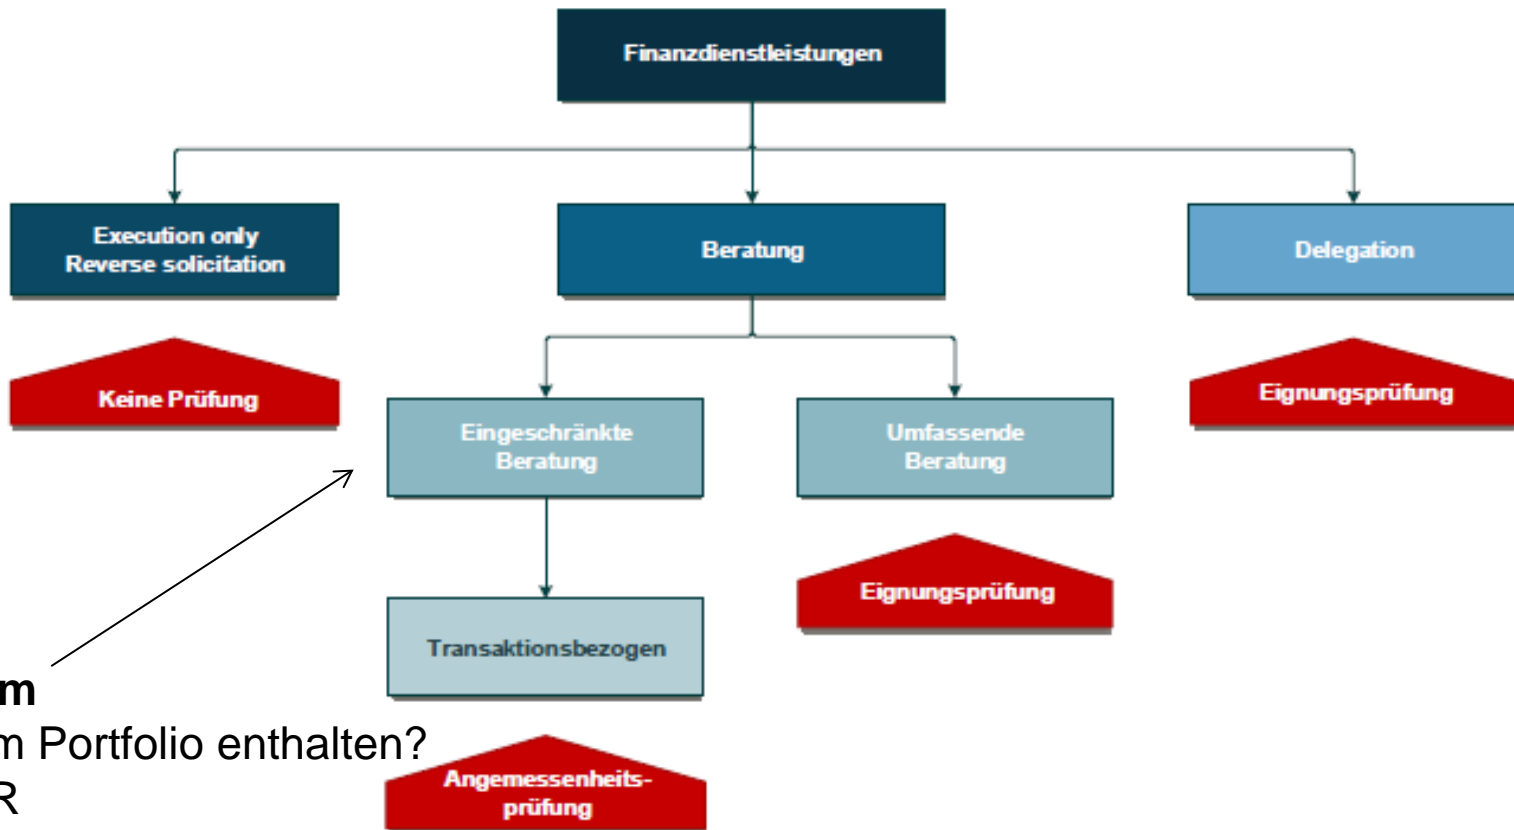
Finanzdienstleistungen

Execution only
Reverse solicitation

Beratung

Delegation

Keine Prüfung

Eingeschränkte Beratung

Umfassende Beratung

Eignungsprüfung

Transaktionsbezogen

Eignungsprüfung

Angemessenheitsprüfung

m
m Portfolio enthalten?
R